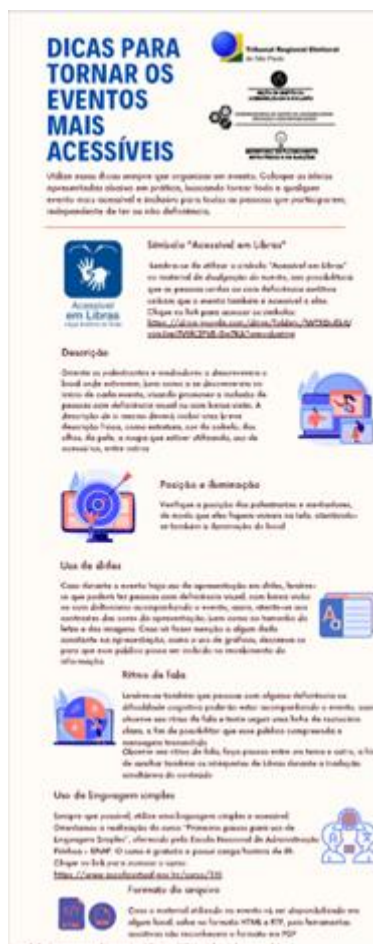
DICAS PARA TORNAR OS EVENTOS MAIS ACESSÍVEIS

Tribunal Regional Eleitoral de São Paulo

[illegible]

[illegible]

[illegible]

Utilize essas dicas sempre que organizar um evento. Coloque as dicas apresentadas abaixo em prática, buscando tornar todo e qualquer evento mais acessível e inclusivo para todas as pessoas que participarem, independente de ter ou não deficiência.

Símbolo "Acessível em Libras"

Acessível em Libras

Lembre-se de utilizar o símbolo "Acessível em Libras" no material de divulgação do evento, isso possibilitará que as pessoas surdas ou com deficiência auditiva saibam que o evento também é acessível a elas. Clique no link para acessar os símbolos: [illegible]

Descrição

Oriente os palestrantes e mediadores a descreverem o local onde estiverem, bem como a se descreverem no início de cada evento, visando promover a inclusão de pessoas com deficiência visual ou com baixa visão. A descrição de si mesmo deverá conter uma breve descrição física, como estatura, cor do cabelo, dos olhos, da pele, a roupa que estiver utilizando, uso de acessórios, entre outros.

Posição e iluminação

Verifique a posição dos palestrantes e mediadores, de modo que não fiquem contra luz, falta iluminação ou tornem a iluminação do local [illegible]

Uso de slides

Caso durante o evento haja uso de apresentação em slides, lembre-se que poderá ter pessoas com deficiência visual, com baixa visão ou com deficiência acompanhando o evento, assim, atente-se aos contrastes das cores da apresentação, bem como no tamanho da letra e das imagens. Caso se faça menção a algum dado constante na apresentação, como o uso de gráficos, descreva-os para que essa pessoa possa ser incluída no recebimento da informação.

Ritmo da fala

Lembre-se também que pessoas com alguma deficiência ou dificuldade cognitiva poderão estar acompanhando o evento, com observe seu ritmo de fala e tente seguir uma linha de raciocínio clara, a fim de possibilitar que esse público compreenda a mensagem transmitida. Observe seu ritmo de fala, faça pausas entre um tema e outro, a fim de auxiliar também os intérpretes de Libras durante a tradução simultânea do conteúdo.

Uso da linguagem simples

Sempre que possível, utilize uma linguagem simples e acessível. Orientamos a realização do curso "Primeiros passos para uso da Linguagem Simples", oferecido pela Escola Nacional de Administração Pública - ENAP. O curso é gratuito e possui carga horária de 8h. Clique no link para acessar o curso: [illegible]

Formato dos arquivos

Caso o material utilizado no evento vá ser disponibilizado em algum local, salve no formato HTML e RTF, pois ferramentas assistivas não reconhecem o formato em PDF